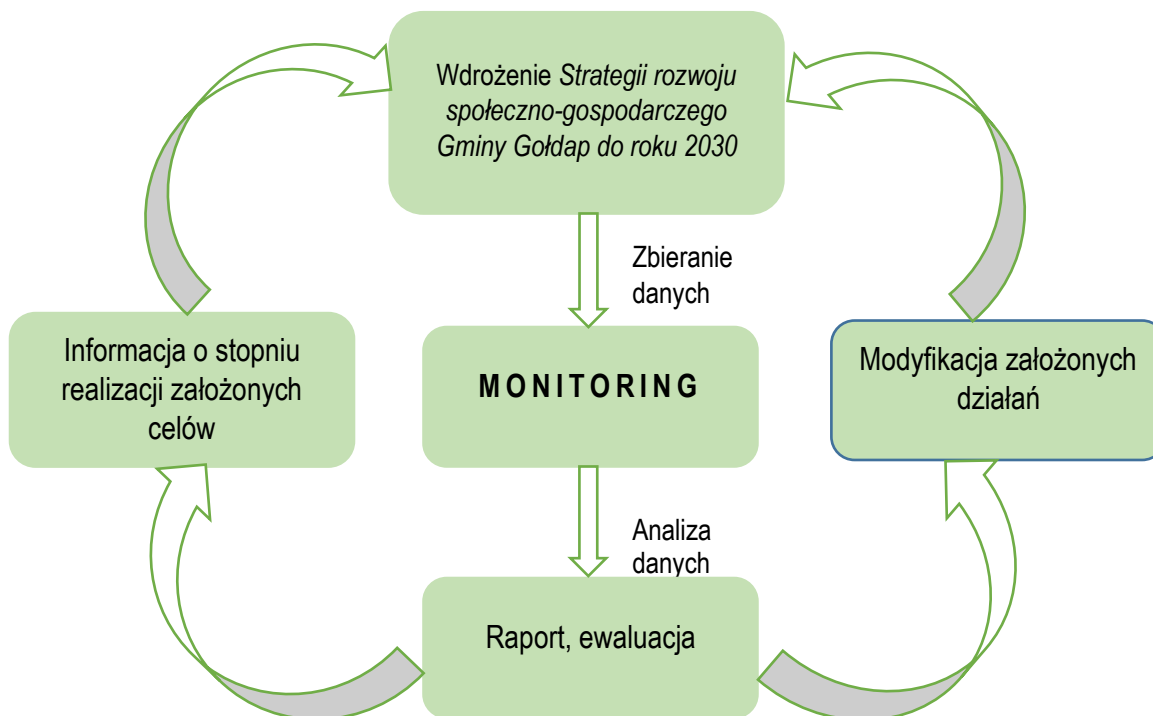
Wdrożenie Strategii rozwoju społeczno-gospodarczego Gminy Gołdap do roku 2030

Zbieranie danych

Informacja o stopniu realizacji założonych celów

MONITORING

Modyfikacja założonych działań

Analiza danych

Raport, ewaluacja